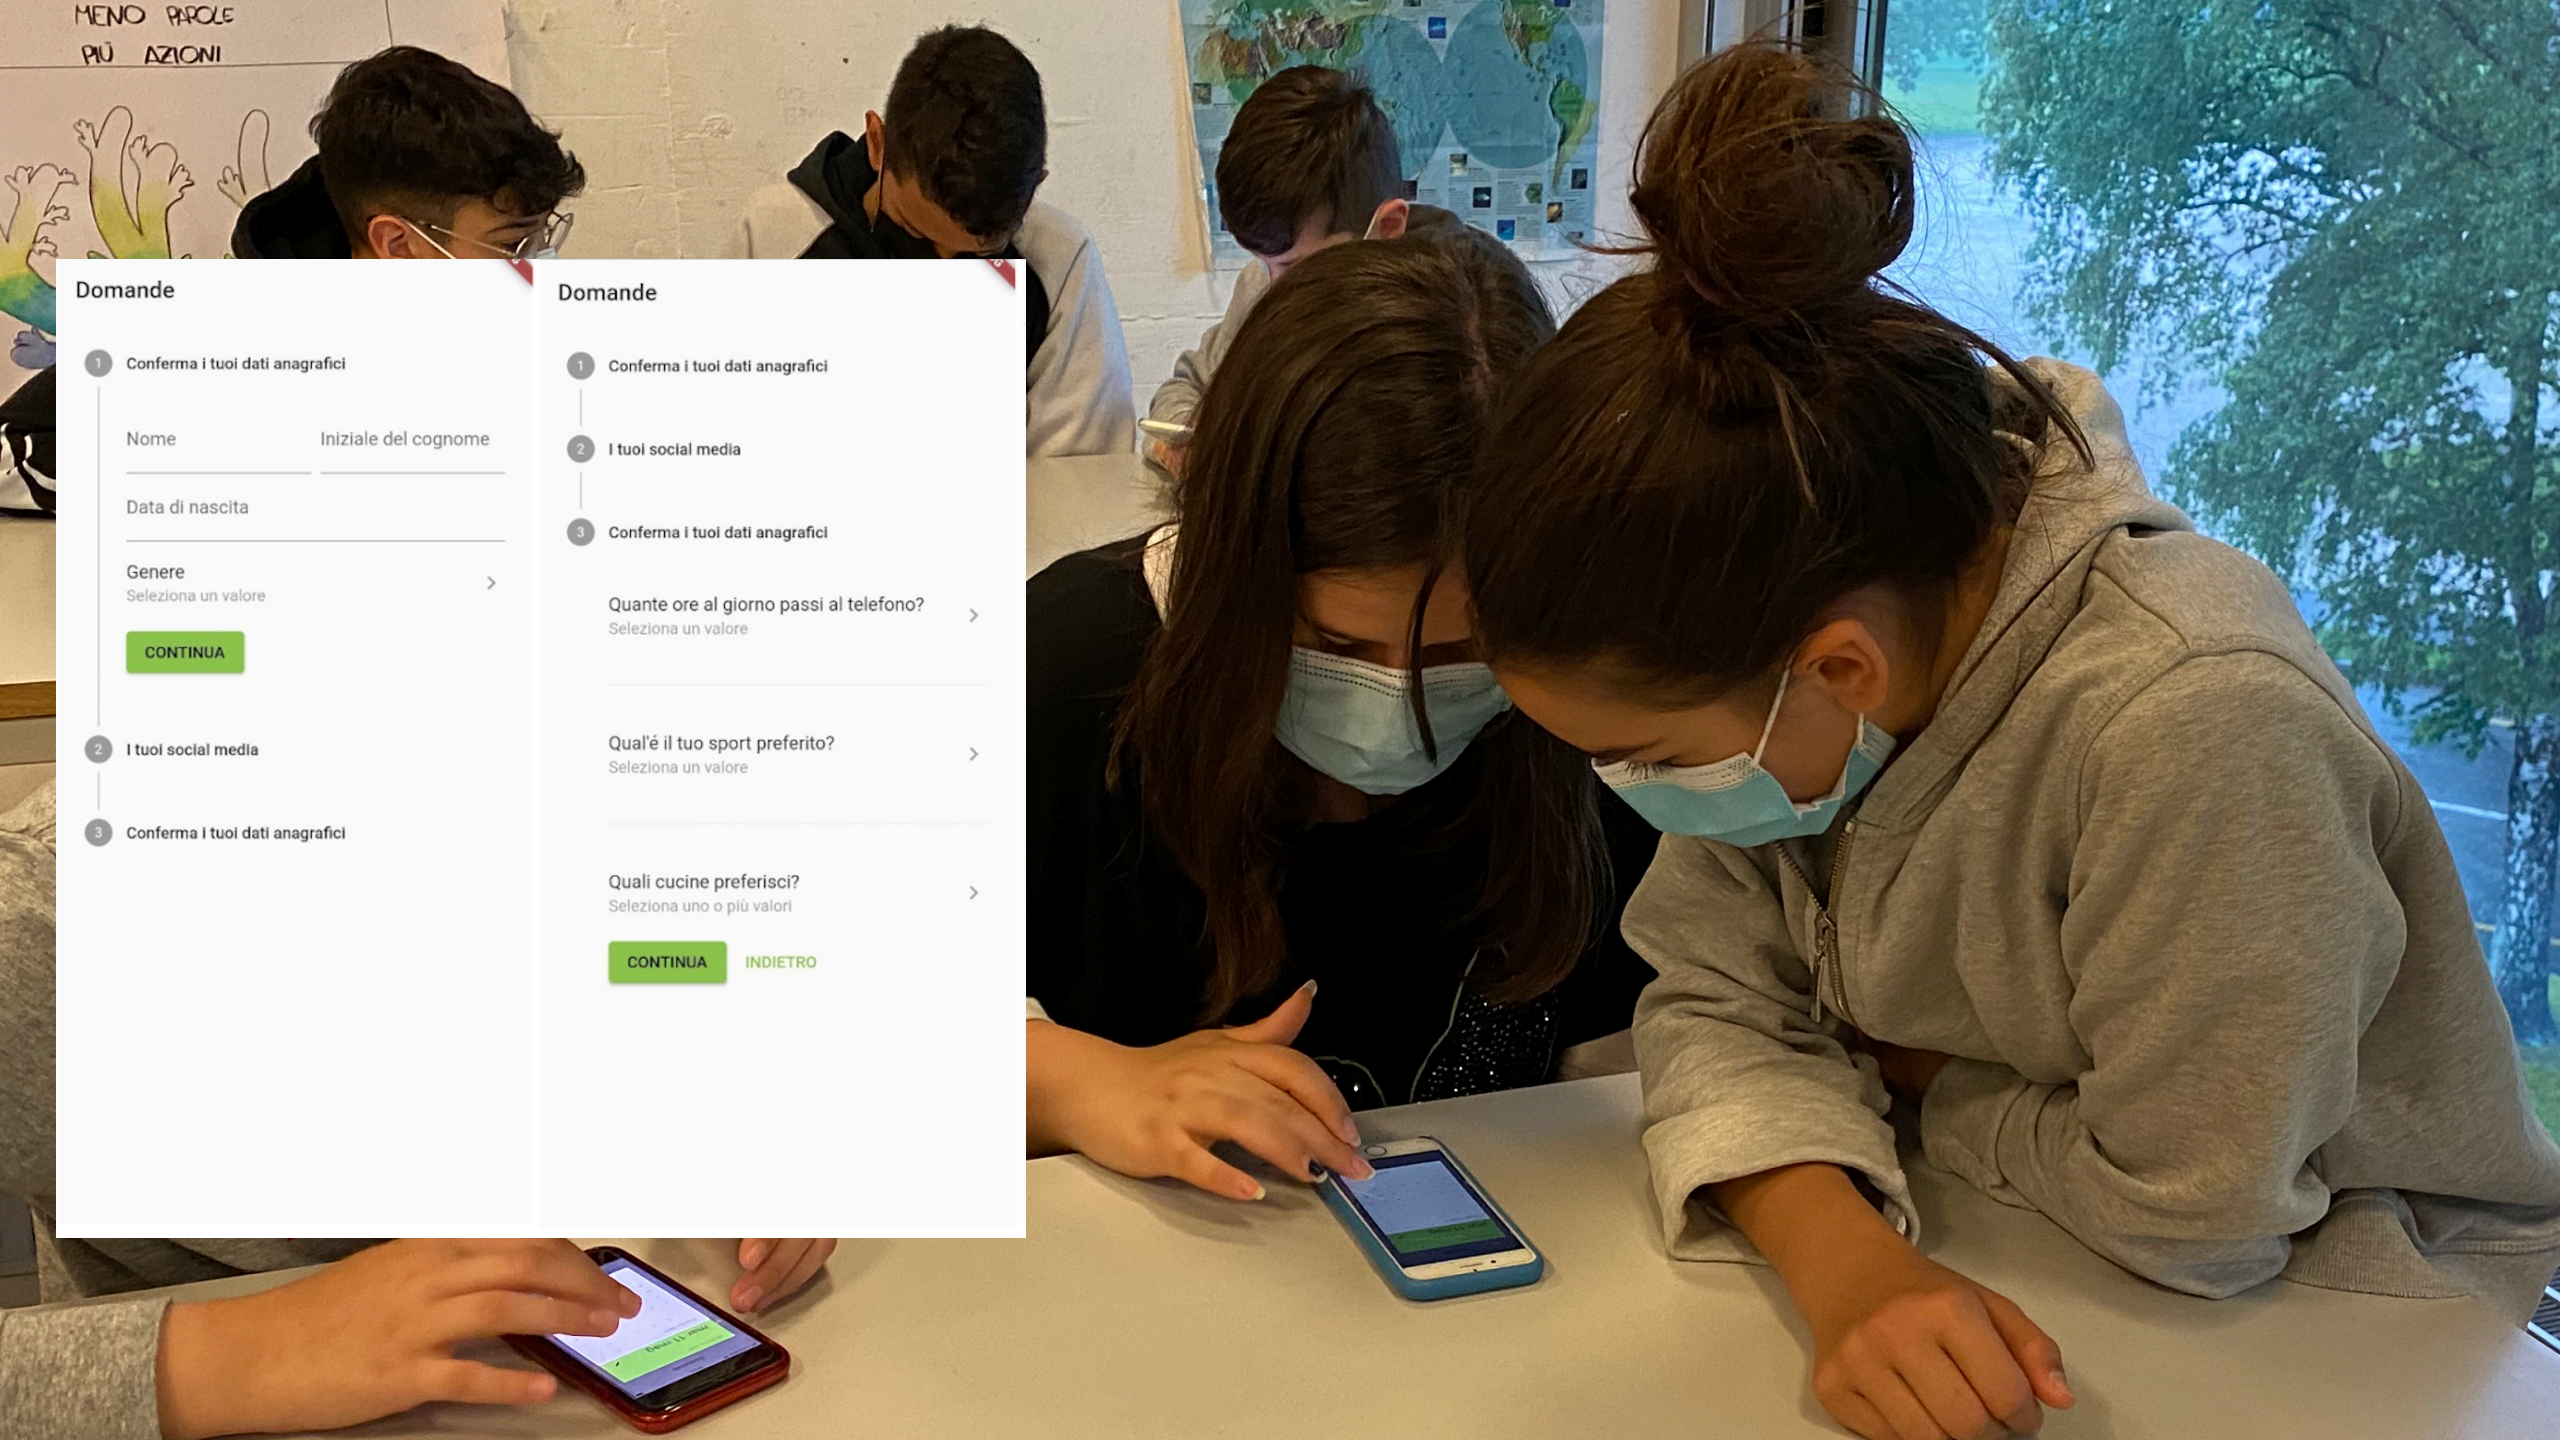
MENO PAROLE
PIÙ AZIONI

Domande

1 Conferma i tuoi dati anagrafici

Nome

Iniziale del cognome

Data di nascita

Genere
Seleziona un valore

CONTINUA

2 I tuoi social media

3 Conferma i tuoi dati anagrafici

Domande

1 Conferma i tuoi dati anagrafici

2 I tuoi social media

3 Conferma i tuoi dati anagrafici

Quante ore al giorno passi al telefono?
Seleziona un valore

Qual'é il tuo sport preferito?
Seleziona un valore

Quali cucine preferisci?
Seleziona uno o più valori

CONTINUA INDIETRO